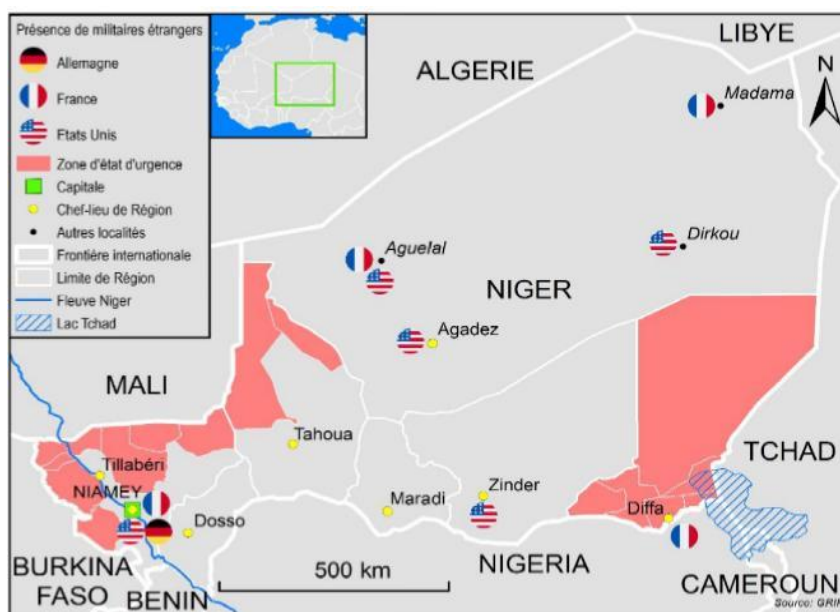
Présence de militaires étrangers
Allemagne
France
Ftats Unis
Zone d'état d'urgence
Capitale
Chef-lieu de Région
Autres localités
Frontière internationale
Limite de Région
Fleuve Niger
Lac Tchad

LIBYE
ALGERIE
N
Madama
Aguelal
Dirkou
NIGER
Agadez
MALI
Tahoua
TCHAD
Tillabéri
NIAMEY
Dosso
Maradi
Zinder
Diffa
BURKINA FASO
BENIN
500 km
NIGERIA
CAMEROUN
Source: GRI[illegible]